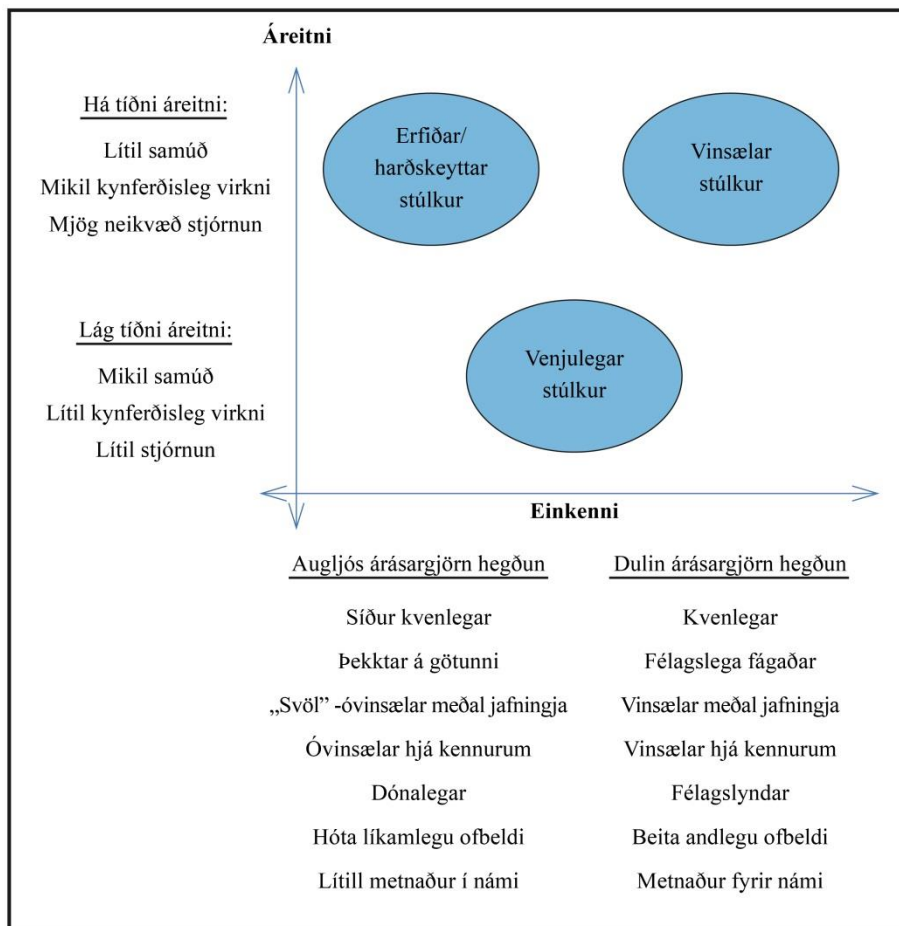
Áreitni

Há tíðni áreitni:
Lítil samúð
Mikil kynferðisleg virkni
Mjög neikvæð stjórnun

Erfiðar/ harðskeyttar stúlkur

Vinsælar stúlkur

Lág tíðni áreitni:
Mikil samúð
Lítil kynferðisleg virkni
Lítil stjórnun

Venjulegar stúlkur

Einkenni

| Augljós árásargjörn hegðun | Dulin árásargjörn hegðun |
|---|---|
| Síður kvenlegar | Kvenlegar |
| Þekktar á götunni | Félagslega fágaðar |
| „Svöl" -óvinsælar meðal jafningja | Vinsælar meðal jafningja |
| Óvinsælar hjá kennurum | Vinsælar hjá kennurum |
| Dónalegar | Félagslyndar |
| Hóta líkamlegu ofbeldi | Beita andlegu ofbeldi |
| Lítill metnaður í námi | Metnaður fyrir námi |